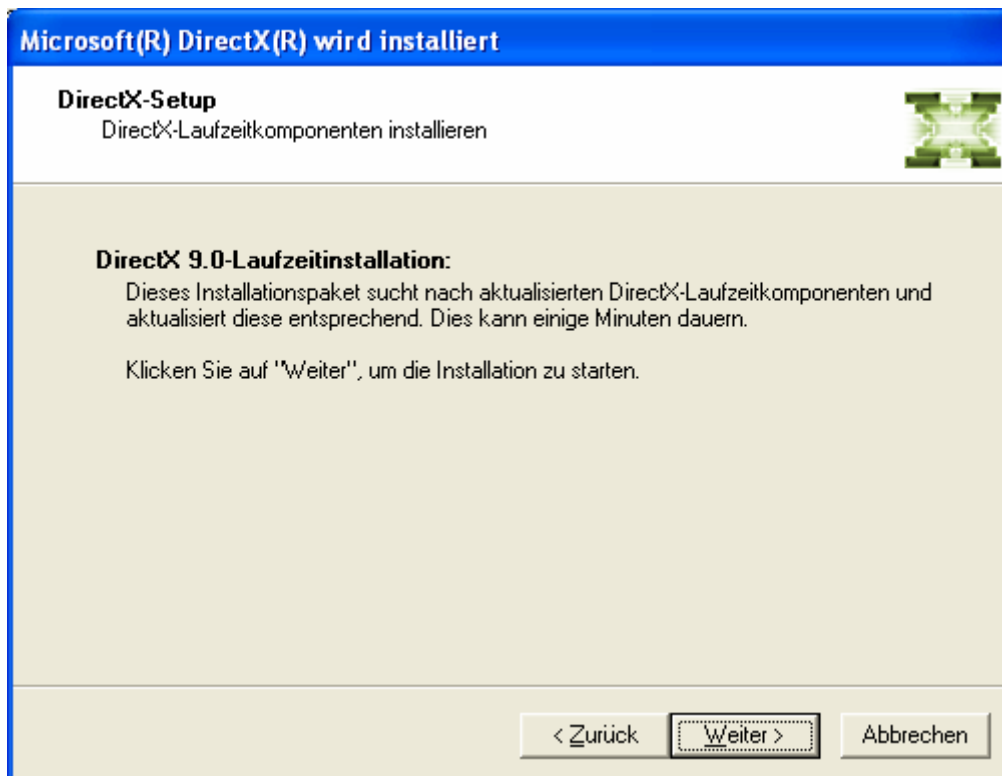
Microsoft(R) DirectX(R) wird installiert

DirectX-Setup
DirectX-Laufzeitkomponenten installieren

DirectX 9.0-Laufzeitinstallation:
Dieses Installationspaket sucht nach aktualisierten DirectX-Laufzeitkomponenten und aktualisiert diese entsprechend. Dies kann einige Minuten dauern.

Klicken Sie auf "Weiter", um die Installation zu starten.

< Zurück | Weiter > | Abbrechen